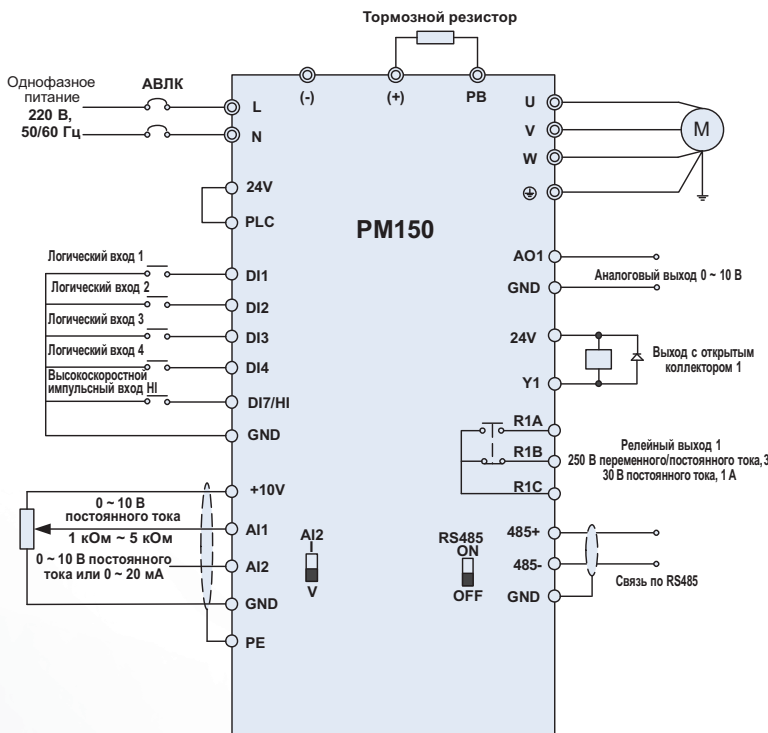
Тормозной резистор

Однофазное питание 220 В, 50/60 Гц

АВЛК

L

N

(-)

(+)

PB

U

V

W

M

24V

PLC

PM150

Логический вход 1

DI1

Логический вход 2

DI2

Логический вход 3

DI3

Логический вход 4

DI4

Высокоскоростной импульсный вход HI

DI7/HI

GND

AO1

Аналоговый выход 0 ~ 10 В

GND

24V

Выход с открытым коллектором 1

Y1

R1A

R1B

R1C

Релейный выход 1
250 В переменного/постоянного тока, 3
30 В постоянного тока, 1 А

+10V

0 ~ 10 В постоянного тока

1 кОм ~ 5 кОм

AI1

AI2

0 ~ 10 В постоянного тока или 0 ~ 20 мА

AI2

I

V

GND

PE

RS485

ON

OFF

485+

485-

GND

Связь по RS485